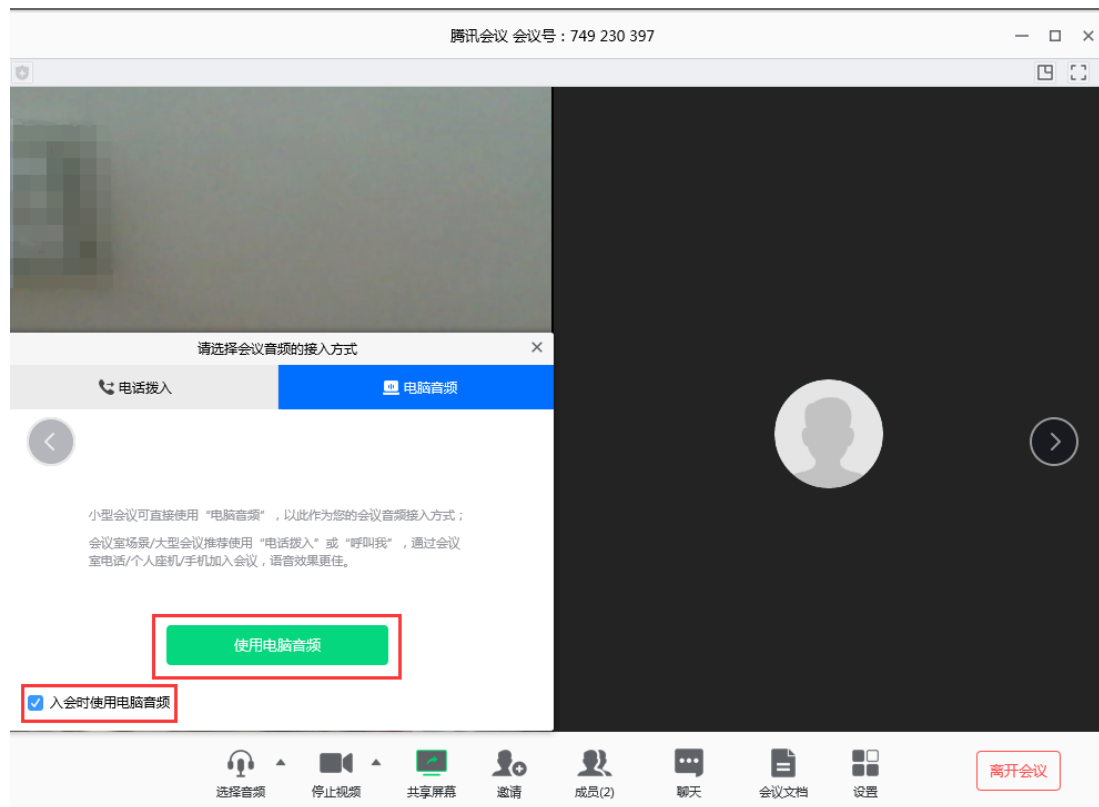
腾讯会议 会议号：749 230 397

请选择会议音频的接入方式

电话拨入

电脑音频

小型会议可直接使用“电脑音频”，以此作为您的会议音频接入方式；

会议室场景/大型会议推荐使用“电话拨入”或“呼叫我”，通过会议室电话/个人座机/手机加入会议，语音效果更佳。

使用电脑音频

入会时使用电脑音频

选择音频 停止视频 共享屏幕 邀请 成员(2) 聊天 会议文档 设置

离开会议